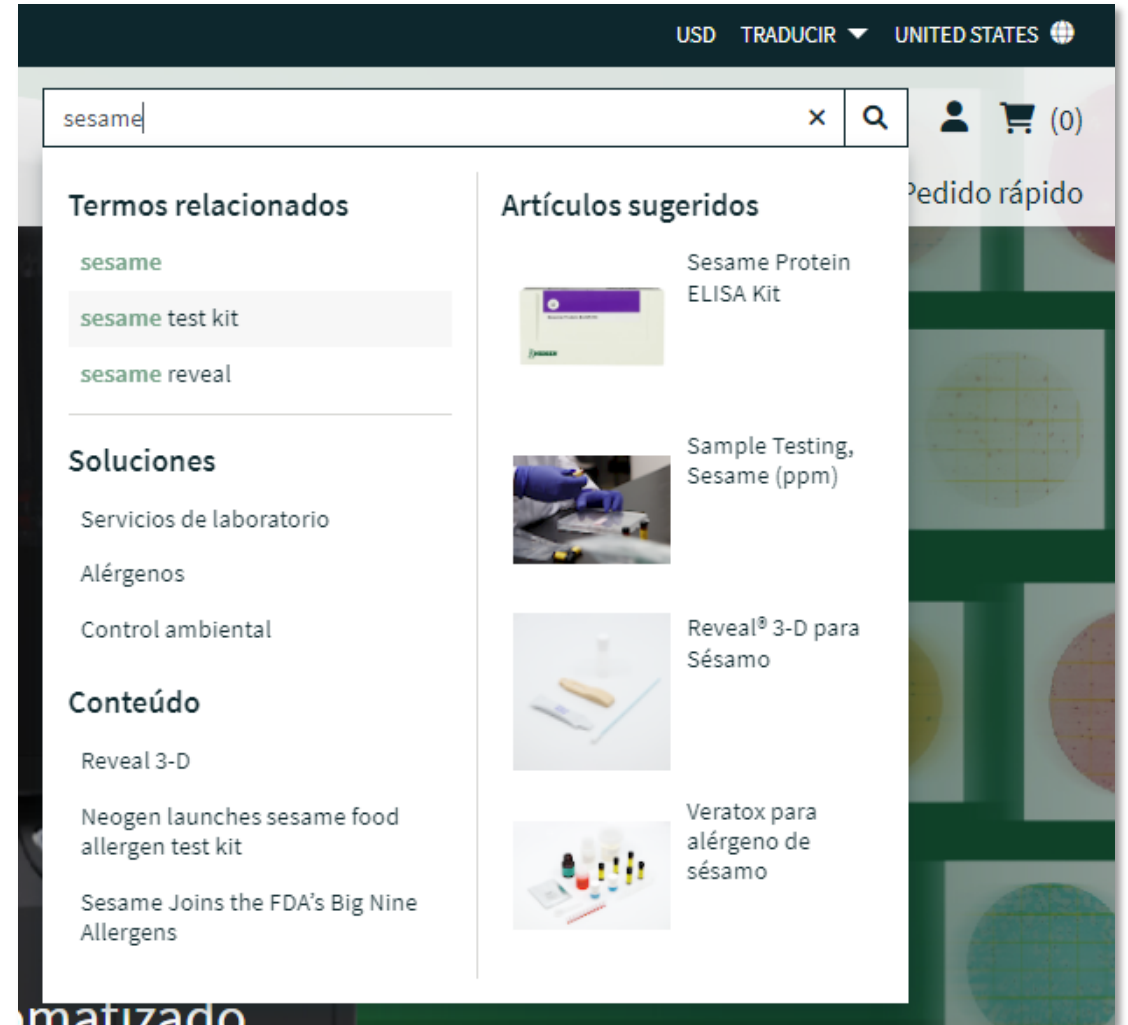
USD TRADUCIR UNITED STATES

sesame

(0)

Pedido rápido

Termos relacionados

sesame

sesame test kit

sesame reveal

Soluciones

Servicios de laboratorio

Alérgenos

Control ambiental

Conteúdo

Reveal 3-D

Neogen launches sesame food allergen test kit

Sesame Joins the FDA's Big Nine Allergens

Artículos sugeridos

Sesame Protein ELISA Kit

Sample Testing, Sesame (ppm)

Reveal® 3-D para Sésamo

Veratox para alérgeno de sésamo

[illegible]matizado